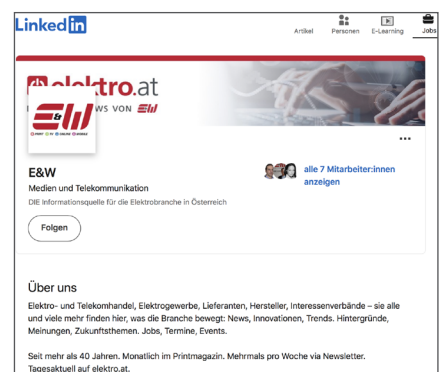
Linked in

Artikel Personen E-Learning Jobs

elektro.at

WS VON E&W

E&W

PRINT TV ONLINE MOBILE

...

E&W

Medien und Telekommunikation

DIE Informationsquelle für die Elektrobranche in Österreich

alle 7 Mitarbeiter:innen anzeigen

Folgen

Über uns

Elektro- und Telekomhandel, Elektrogewerbe, Lieferanten, Hersteller, Interessenverbände – sie alle und viele mehr finden hier, was die Branche bewegt: News, Innovationen, Trends. Hintergründe, Meinungen, Zukunftsthemen. Jobs, Termine, Events.

Seit mehr als 40 Jahren. Monatlich im Printmagazin. Mehrmals pro Woche via Newsletter. Tagesaktuell auf elektro.at.